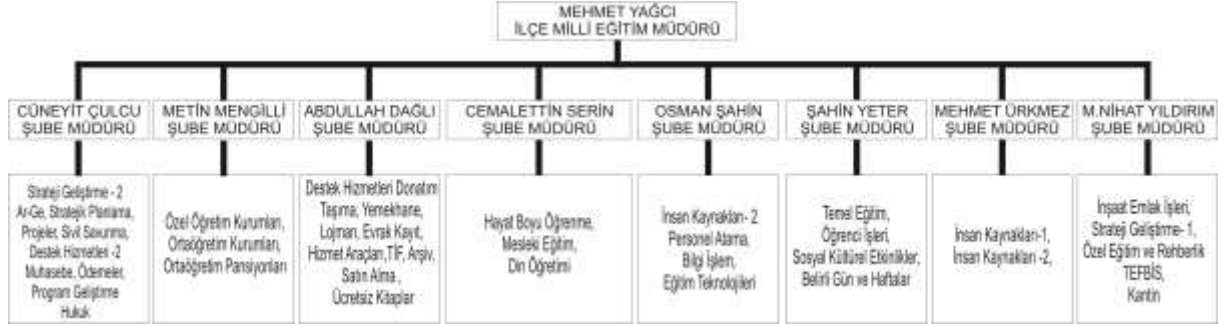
MEHMET YAĞCI
İLÇE MİLLİ EĞİTİM MÜDÜRÜ

CÜNEYİT ÇULCU
ŞUBE MÜDÜRÜ

Strateji Geliştirme - 2
Ar-Ge, Stratejik Planlama,
Projeler, Sivil Savunma,
Destek Hizmetleri -2
Muhasebe, Ödemeler,
Program Geliştirme
Hukuk

METİN MENGİLLİ
ŞUBE MÜDÜRÜ

Özel Öğretim Kurumları,
Ortaöğretim Kurumları,
Ortaöğretim Pansiyonları

ABDULLAH DAĞLI
ŞUBE MÜDÜRÜ

Destek Hizmetleri Donatım
Taşıma, Yemekhane,
Lojman, Evrak Kayıt,
Hizmet Araçları,TİF, Arşiv,
Satın Alma ,
Ücretsiz Kitaplar

CEMALETTİN SERİN
ŞUBE MÜDÜRÜ

Hayat Boyu Öğrenme,
Mesleki Eğitim,
Din Öğretimi

OSMAN ŞAHİN
ŞUBE MÜDÜRÜ

İnsan Kaynakları- 2
Personel Atama,
Bilgi İşlem,
Eğitim Teknolojileri

ŞAHİN YETER
ŞUBE MÜDÜRÜ

Temel Eğitim,
Öğrenci İşleri,
Sosyal Kültürel Etkinlikler,
Belirli Gün ve Haftalar

MEHMET ÜRKMEZ
ŞUBE MÜDÜRÜ

İnsan Kaynakları-1,
İnsan Kaynakları -2,

M.NİHAT YILDIRIM
ŞUBE MÜDÜRÜ

İnşaat Emlak İşleri,
Strateji Geliştirme- 1,
Özel Eğitim ve Rehberlik
TEFBİS,
Kantin